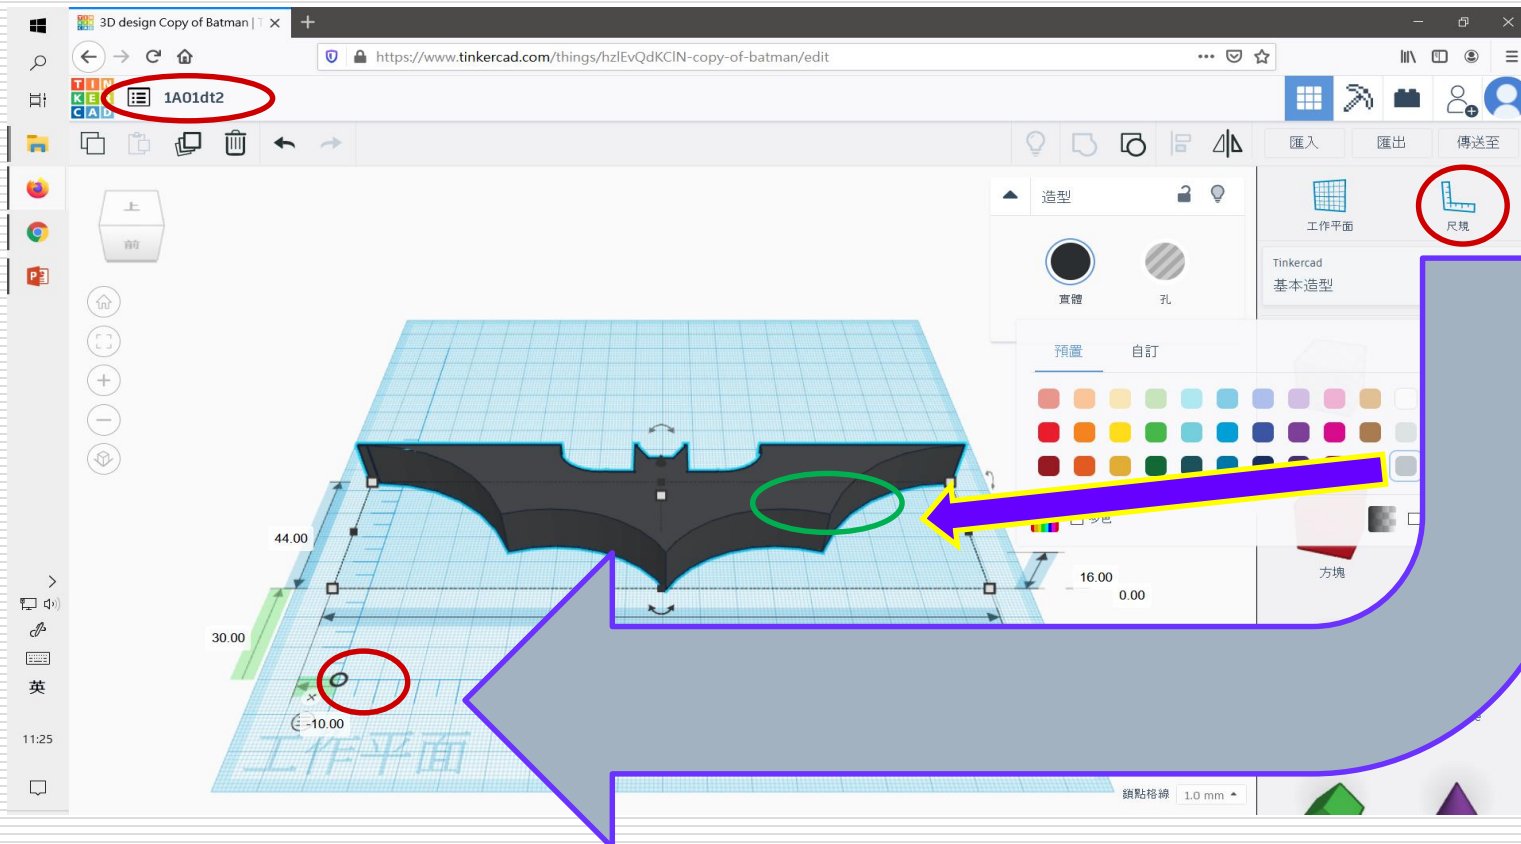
3D design Copy of Batman | T ×
https://www.tinkercad.com/things/hzlEvQdKClN-copy-of-batman/edit
TIN KER CAD
1A01dt2
匯入 匯出 傳送至
上
前
造型
實體 孔
預置 自訂
工作平面 尺規
Tinkercad
基本造型
方塊
44.00
30.00
16.00
0.00
-10.00
工作平面
鎖點格線 1.0 mm
英
11:25